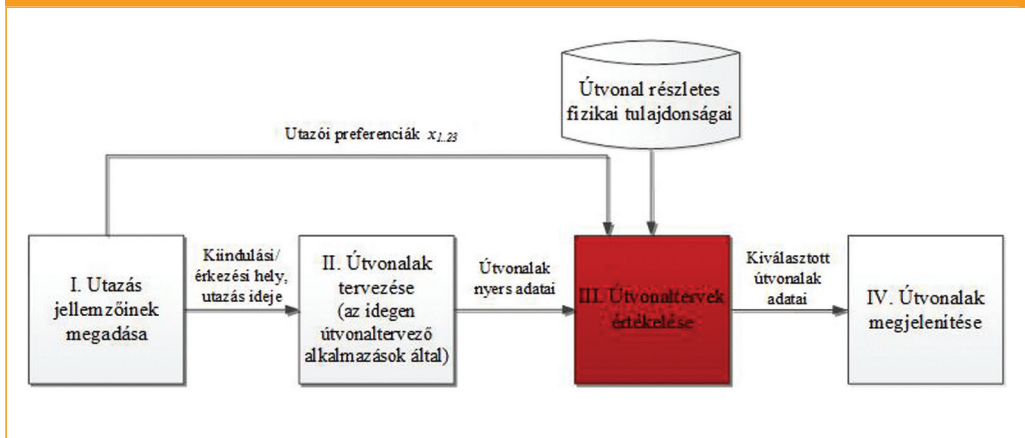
Útvonal részletes fizikai tulajdonságai

Utazói preferenciák $x_{1..23}$

I. Utazás jellemzőinek megadása

Kiindulási/ érkezési hely, utazás ideje

II. Útvonalak tervezése (az idegen útvonaltervező alkalmazások által)

Útvonalak nyers adatai

III. Útvonaltervek értékelése

Kiválasztott útvonalak adatai

IV. Útvonalak megjelenítése